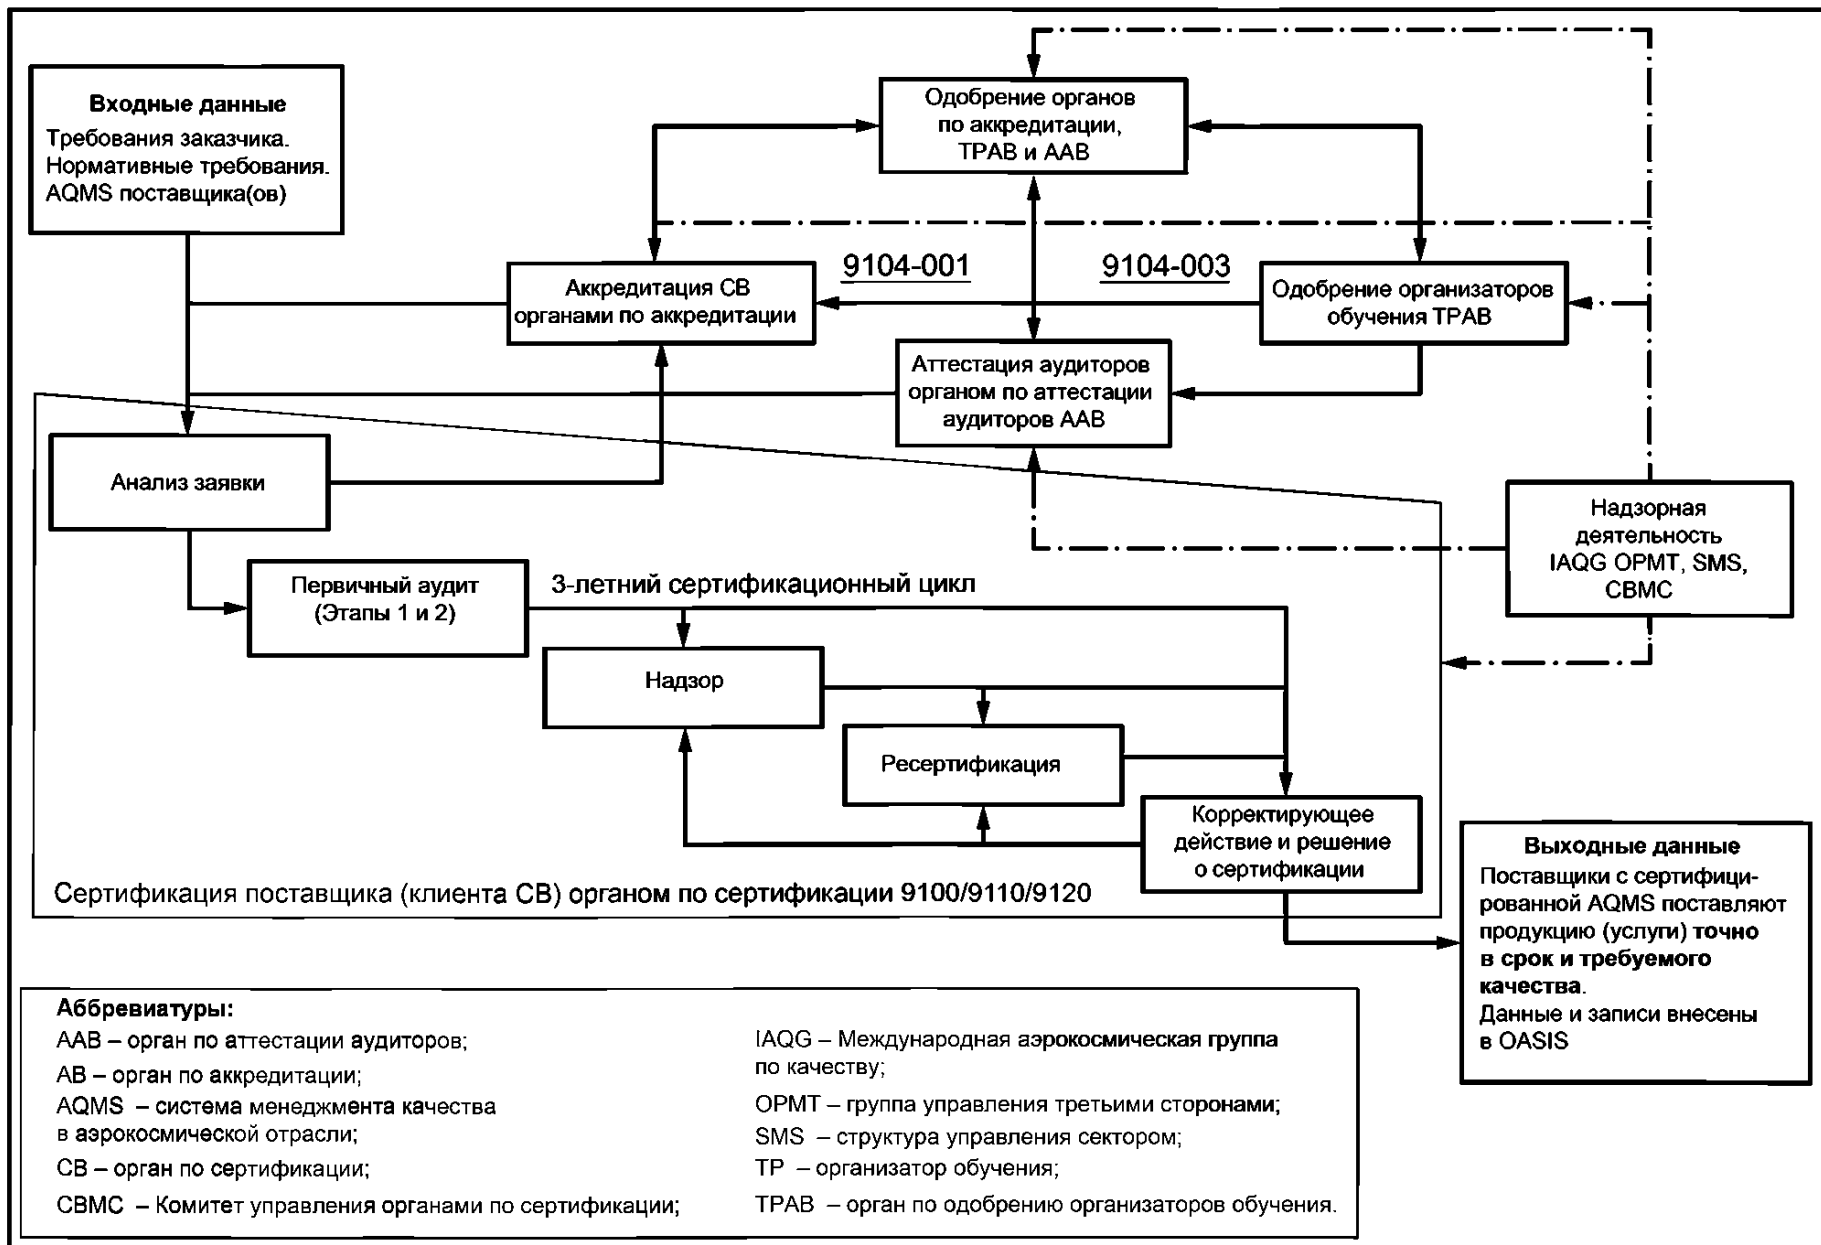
**Входные данные**
Требования заказчика.
Нормативные требования.
AQMS поставщика(ов)

Одобрение органов по аккредитации, TPAB и AAB

Аккредитация СВ органами по аккредитации

9104-001

9104-003

Одобрение организаторов обучения TPAB

Аттестация аудиторов органом по аттестации аудиторов AAB

Анализ заявки

Надзорная деятельность IAQG OPMT, SMS, CBMC

Первичный аудит (Этапы 1 и 2)

3-летний сертификационный цикл

Надзор

Ресертификация

Корректирующее действие и решение о сертификации

Сертификация поставщика (клиента СВ) органом по сертификации 9100/9110/9120

**Выходные данные**
Поставщики с сертифицированной AQMS поставляют продукцию (услуги) **точно в срок и требуемого качества**.
Данные и записи внесены в OASIS

**Аббревиатуры:**
AAB – орган по аттестации аудиторов;
АВ – орган по аккредитации;
AQMS – система менеджмента качества в аэрокосмической отрасли;
СВ – орган по сертификации;
CBMC – Комитет управления органами по сертификации;
IAQG – Международная аэрокосмическая группа по качеству;
OPMT – группа управления третьими сторонами;
SMS – структура управления сектором;
TP – организатор обучения;
TPAB – орган по одобрению организаторов обучения.